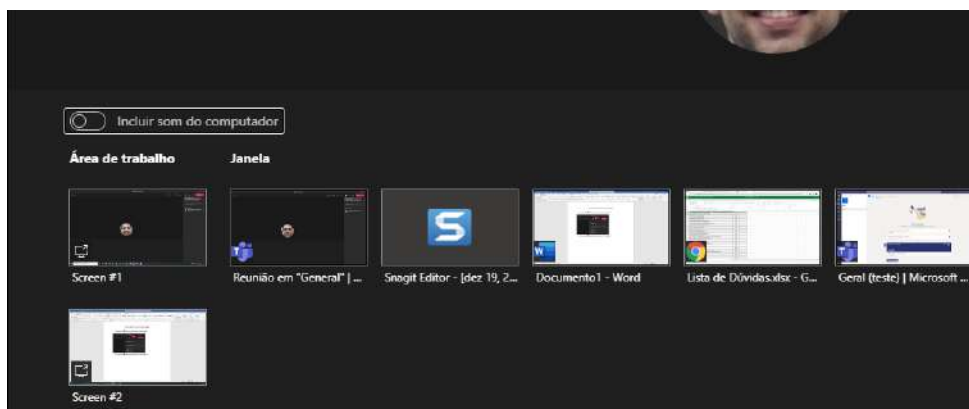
Incluir som do computador

Área de trabalho

Janela

Screen #1

Reunião em "General" | ...

Snagit Editor - [dez 19, 2...

Documento1 - Word

Lista de Dúvidas.xlsx - G...

Geral (teste) | Microsoft ...

Screen #2